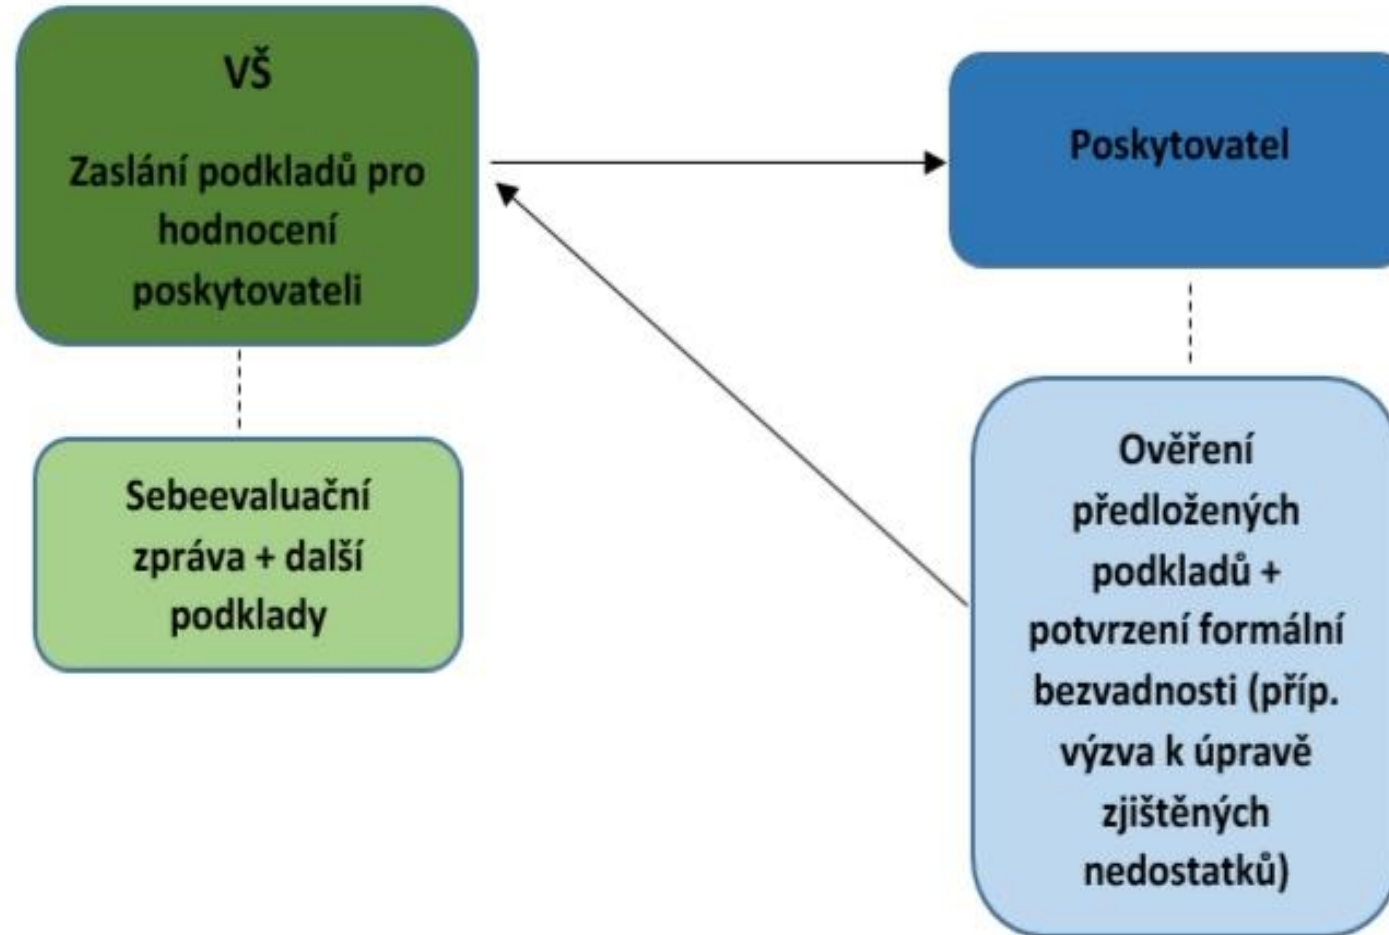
VŠ

Zaslání podkladů pro hodnocení poskytovateli

Poskytovatel

Sebeevaluační zpráva + další podklady

Ověření předložených podkladů + potvrzení formální bezvadnosti (příp. výzva k úpravě zjištěných nedostatků)